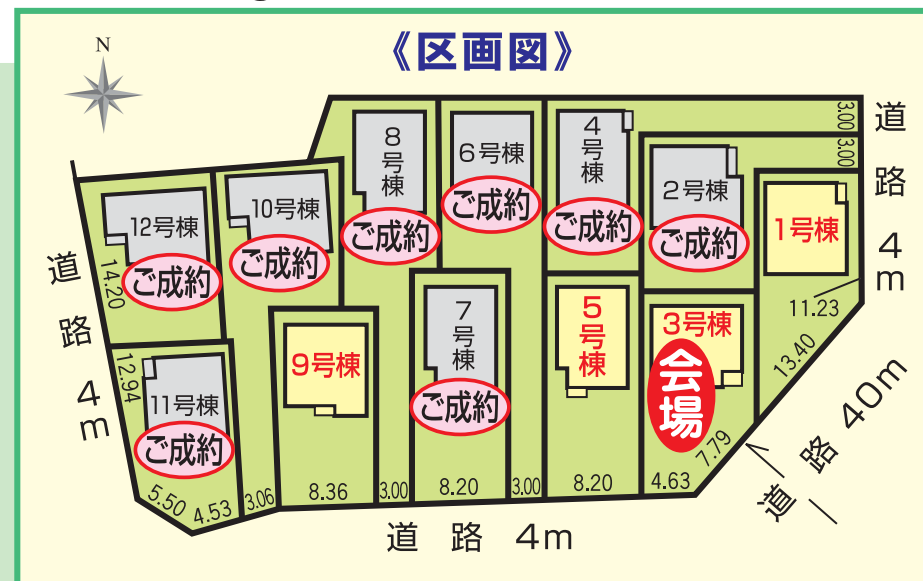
《区画図》

N

8号棟
ご成約

6号棟
ご成約

4号棟
ご成約

3.00
3.00

道路4m

12号棟
ご成約

10号棟
ご成約

2号棟
ご成約

1号棟

道路4m

14.20

12.94

11号棟
ご成約

9号棟

7号棟
ご成約

5号棟

3号棟
会場

11.23

13.40

7.79

道路40m

5.50
4.53
3.06
8.36
3.00
8.20
3.00
8.20
4.63

道路4m